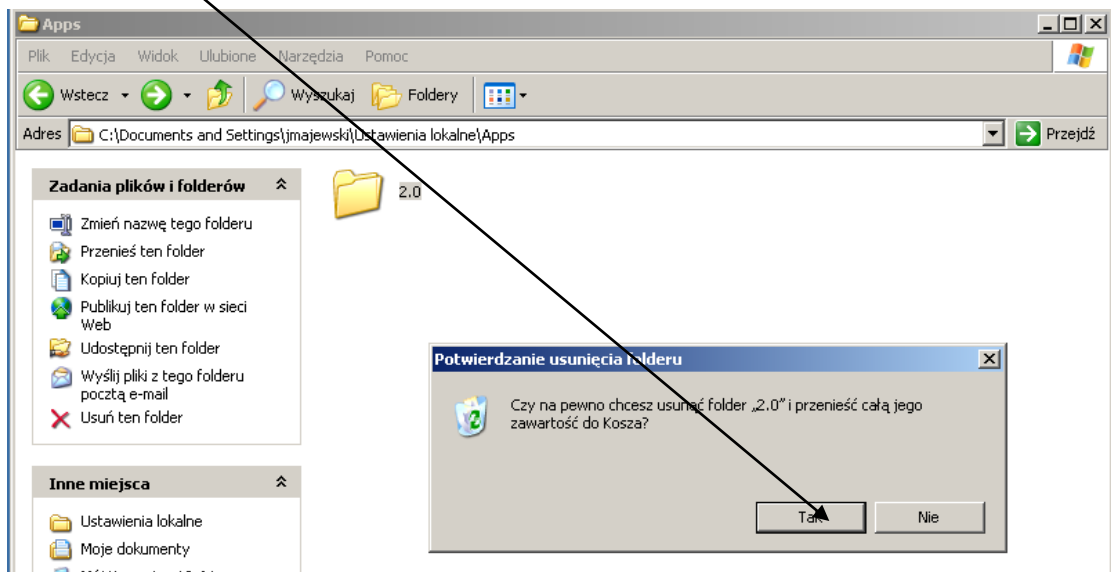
Apps

Plik Edycja Widok Ulubione Narzędzia Pomoc

Wstecz Wyszukaj Foldery

Adres C:\Documents and Settings\jmajewski\Ustawienia lokalne\Apps

Przejdź

Zadania plików i folderów

Zmień nazwę tego folderu

Przenieś ten folder

Kopiuj ten folder

Publikuj ten folder w sieci Web

Udostępnij ten folder

Wyślij pliki z tego folderu pocztą e-mail

Usuń ten folder

Inne miejsca

Ustawienia lokalne

Moje dokumenty

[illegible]

2.0

Potwierdzanie usunięcia folderu

Czy na pewno chcesz usunąć folder „2.0" i przenieść całą jego zawartość do Kosza?

Tak

Nie